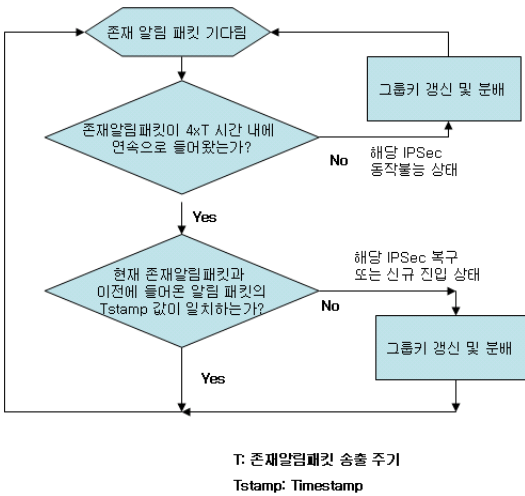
존재 알림 패킷 기다림

그룹키 갱신 및 분배

존재알림패킷이 4xT 시간 내에 연속으로 들어왔는가?

No

해당 IPSec 동작불능 상태

Yes

해당 IPSec 복구 또는 신규 진입 상태

현재 존재알림패킷과 이전에 들어온 알림 패킷의 Tstamp 값이 일치하는가?

No

그룹키 갱신 및 분배

Yes

T: 존재알림패킷 송출 주기

Tstamp: Timestamp